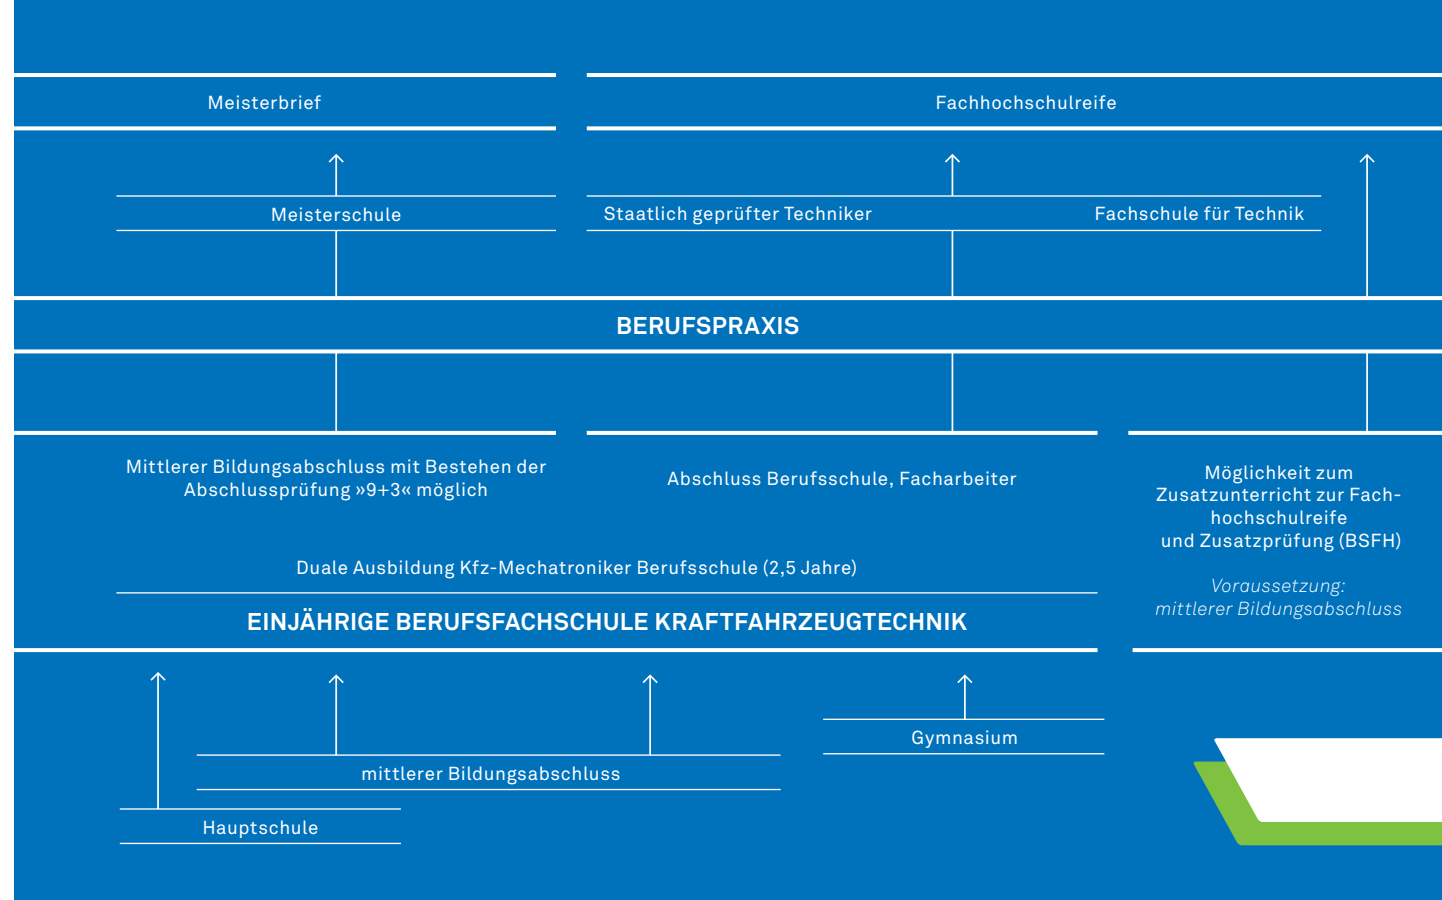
Meisterbrief

Fachhochschulreife

Meisterschule

Staatlich geprüfter Techniker

Fachschule für Technik

BERUFSPRAXIS

Mittlerer Bildungsabschluss mit Bestehen der Abschlussprüfung »9+3« möglich

Abschluss Berufsschule, Facharbeiter

Möglichkeit zum Zusatzunterricht zur Fachhochschulreife und Zusatzprüfung (BSFH)

Voraussetzung: mittlerer Bildungsabschluss

Duale Ausbildung Kfz-Mechatroniker Berufsschule (2,5 Jahre)

EINJÄHRIGE BERUFSFACHSCHULE KRAFTFAHRZEUGTECHNIK

Gymnasium

mittlerer Bildungsabschluss

Hauptschule